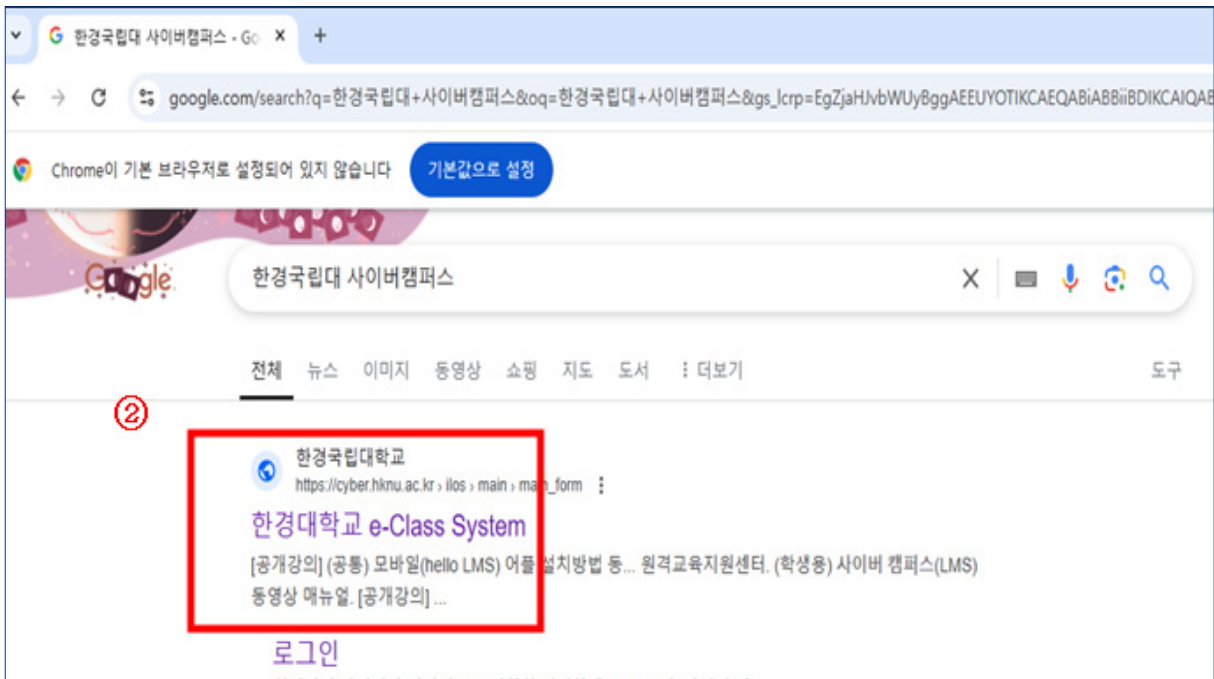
한경국립대 사이버캠퍼스 - Go ×
+

google.com/search?q=한경국립대+사이버캠퍼스&oq=한경국립대+사이버캠퍼스&gs_lcrp=EgZjaHJvbWUyBggAEEUYOTIKCAEQABiABBiiBDIKCAIQAB

Chrome이 기본 브라우저로 설정되어 있지 않습니다
기본값으로 설정

Google

한경국립대 사이버캠퍼스

전체 뉴스 이미지 동영상 쇼핑 지도 도서 ⁝ 더보기
도구

②

한경국립대학교
https://cyber.hknu.ac.kr › ilos › main › main_form ⁝

한경대학교 e-Class System

[공개강의] (공통) 모바일(hello LMS) 어플 설치방법 동... 원격교육지원센터. (학생용) 사이버 캠퍼스(LMS) 동영상 매뉴얼. [공개강의] ...

로그인